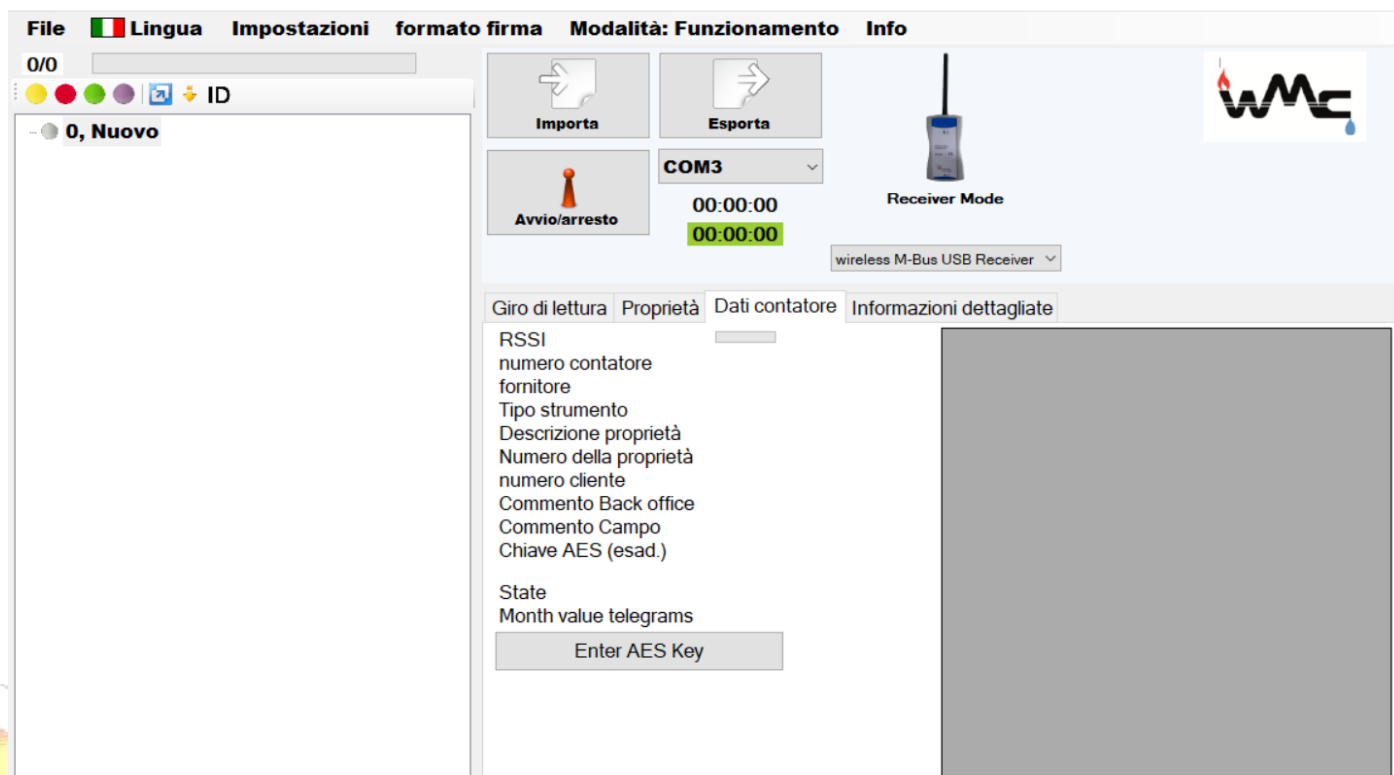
File Lingua Impostazioni formato firma Modalità: Funzionamento Info

0/0

ID

0, Nuovo

Importa

Esporta

Avvio/arresto

COM3

00:00:00

00:00:00

Receiver Mode

wireless M-Bus USB Receiver

WMC

Giro di lettura | Proprietà | Dati contatore | Informazioni dettagliate

RSSI
numero contatore
fornitore
Tipo strumento
Descrizione proprietà
Numero della proprietà
numero cliente
Commento Back office
Commento Campo
Chiave AES (esad.)

State
Month value telegrams

Enter AES Key